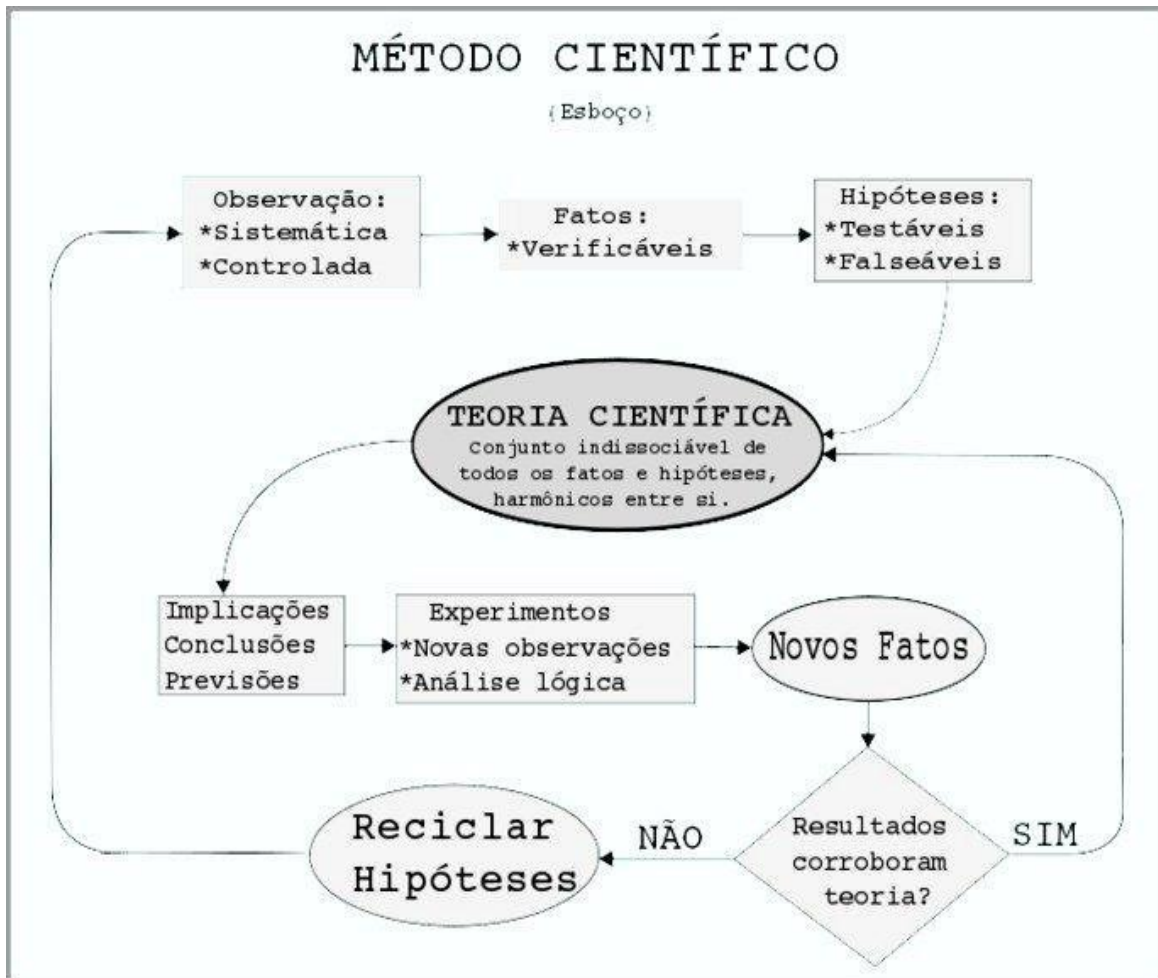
MÉTODO CIENTÍFICO

(Esboço)

Observação:
*Sistemática
*Controlada

Fatos:
*Verificáveis

Hipóteses:
*Testáveis
*Falseáveis

TEORIA CIENTÍFICA
Conjunto indissociável de todos os fatos e hipóteses, harmônicos entre si.

Implicações
Conclusões
Previsões

Experimentos
*Novas observações
*Análise lógica

Novos Fatos

Resultados corroboram teoria?

NÃO

SIM

Reciclar Hipóteses